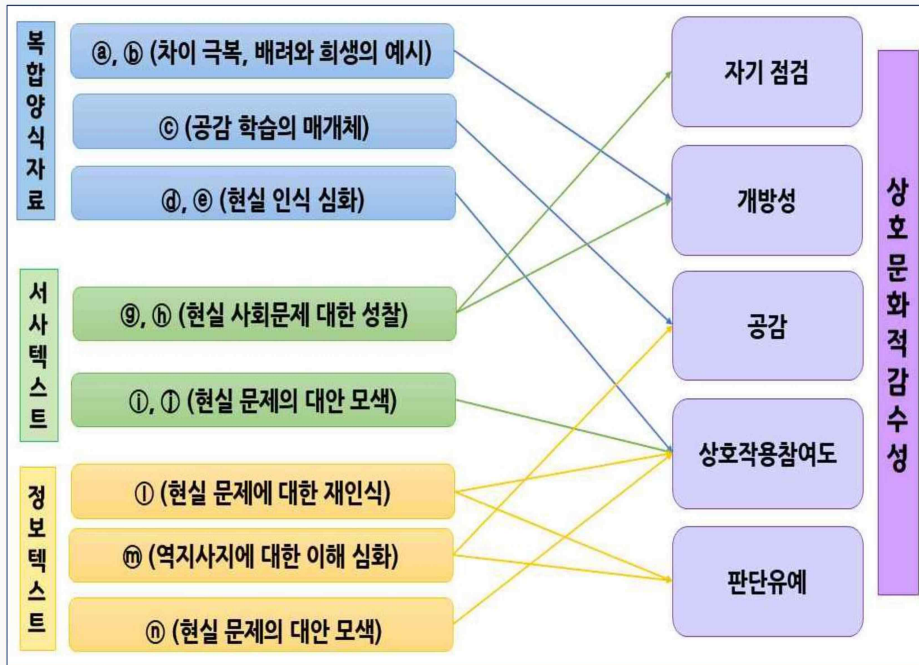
복합양식자료

ⓐ, ⓑ (차이 극복, 배려와 희생의 예시)

ⓒ (공감 학습의 매개체)

ⓓ, ⓔ (현실 인식 심화)

서사텍스트

ⓖ, ⓗ (현실 사회문제 대한 성찰)

ⓘ, ⓙ (현실 문제의 대안 모색)

정보텍스트

ⓛ (현실 문제에 대한 재인식)

ⓜ (역지사지에 대한 이해 심화)

ⓝ (현실 문제의 대안 모색)

자기 점검

개방성

공감

상호작용참여도

판단유예

상호문화적감수성